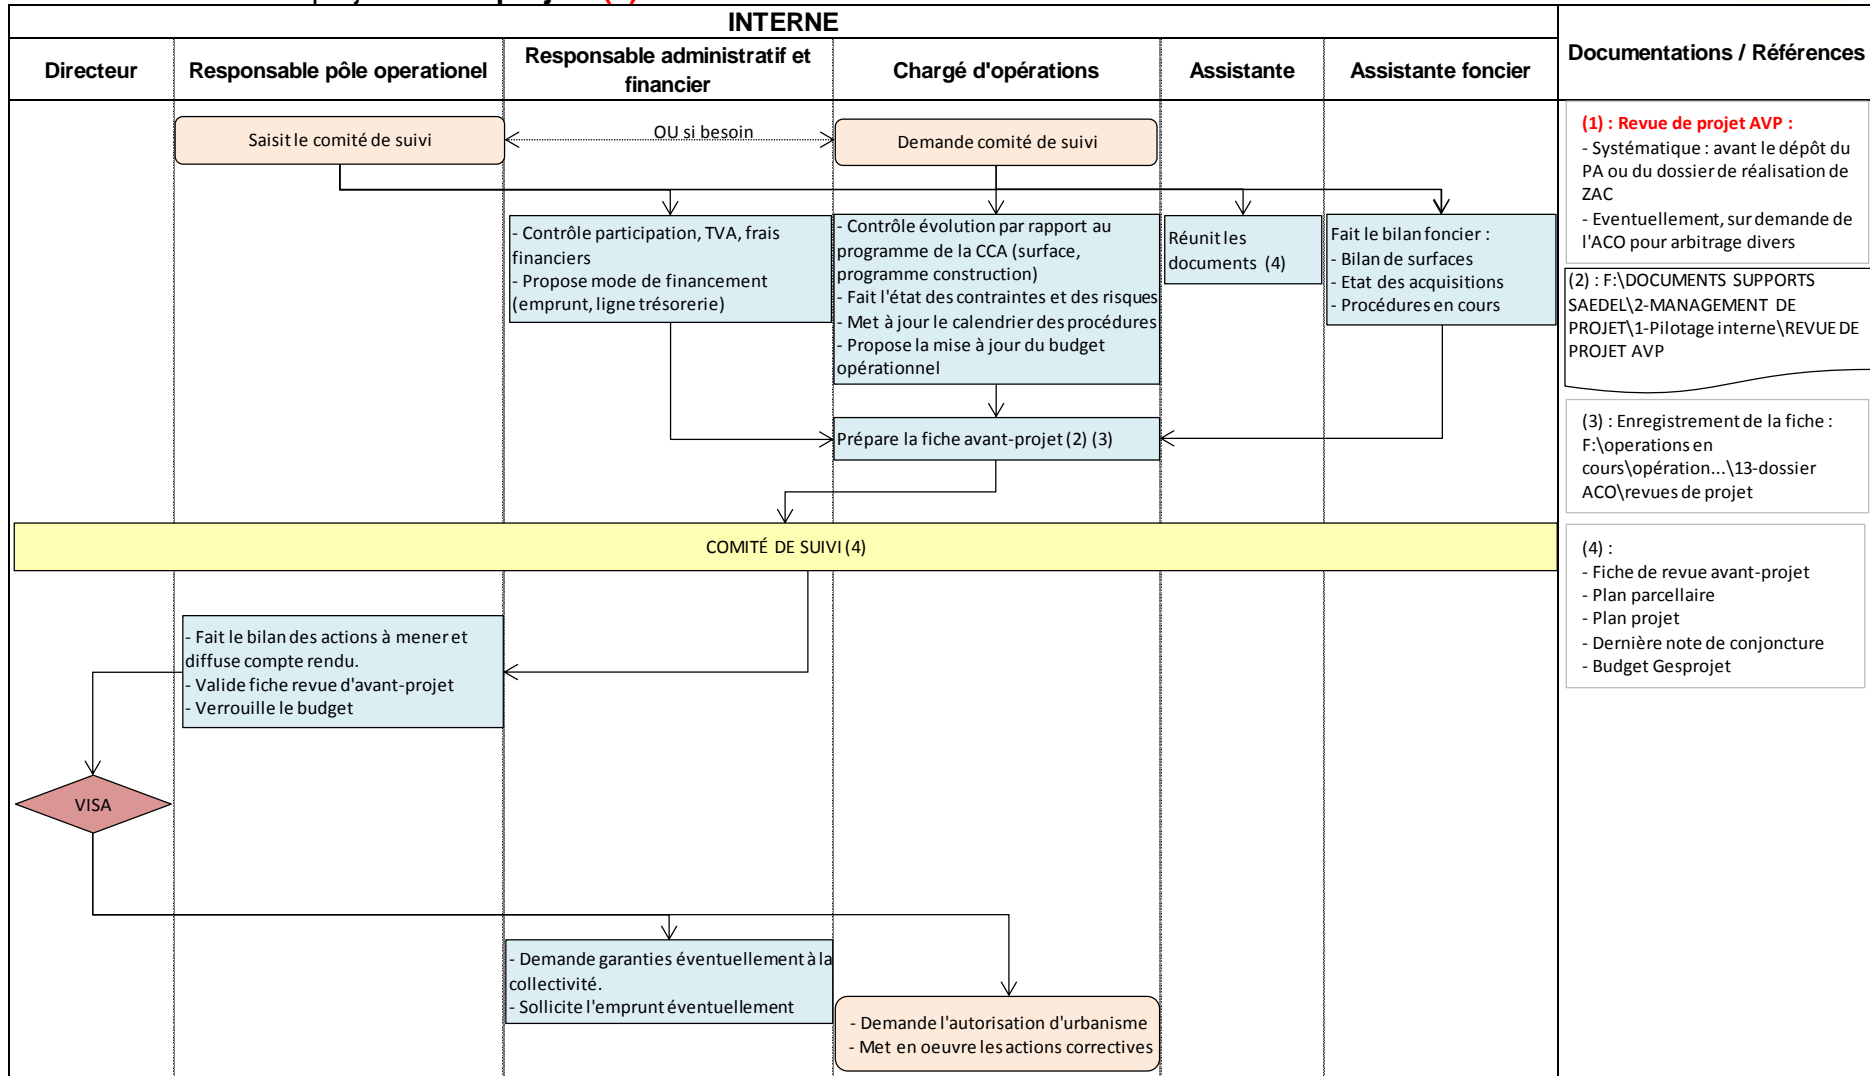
INTERNE

Directeur

Responsable pôle operationel

Responsable administratif et financier

Chargé d'opérations

Assistante

Assistante foncier

Documentations / Références

Saisit le comité de suivi

OU si besoin

Demande comité de suivi

- Contrôle participation, TVA, frais financiers
- Propose mode de financement (emprunt, ligne trésorerie)

- Contrôle évolution par rapport au programme de la CCA (surface, programme construction)
- Fait l'état des contraintes et des risques
- Met à jour le calendrier des procédures
- Propose la mise à jour du budget opérationnel

Réunit les documents (4)

Fait le bilan foncier :
- Bilan de surfaces
- Etat des acquisitions
- Procédures en cours

Prépare la fiche avant-projet (2) (3)

COMITÉ DE SUIVI (4)

- Fait le bilan des actions à mener et diffuse compte rendu.
- Valide fiche revue d'avant-projet
- Verrouille le budget

VISA

- Demande garanties éventuellement à la collectivité.
- Sollicite l'emprunt éventuellement

- Demande l'autorisation d'urbanisme
- Met en oeuvre les actions correctives

(1) : Revue de projet AVP :
- Systématique : avant le dépôt du PA ou du dossier de réalisation de ZAC
- Eventuellement, sur demande de l'ACO pour arbitrage divers

(2) : F:\DOCUMENTS SUPPORTS SAEDEL\2-MANAGEMENT DE PROJET\1-Pilotage interne\REVUE DE PROJET AVP

(3) : Enregistrement de la fiche : F:\operations en cours\opération...\13-dossier ACO\revues de projet

(4) :
- Fiche de revue avant-projet
- Plan parcellaire
- Plan projet
- Dernière note de conjoncture
- Budget Gesprojet